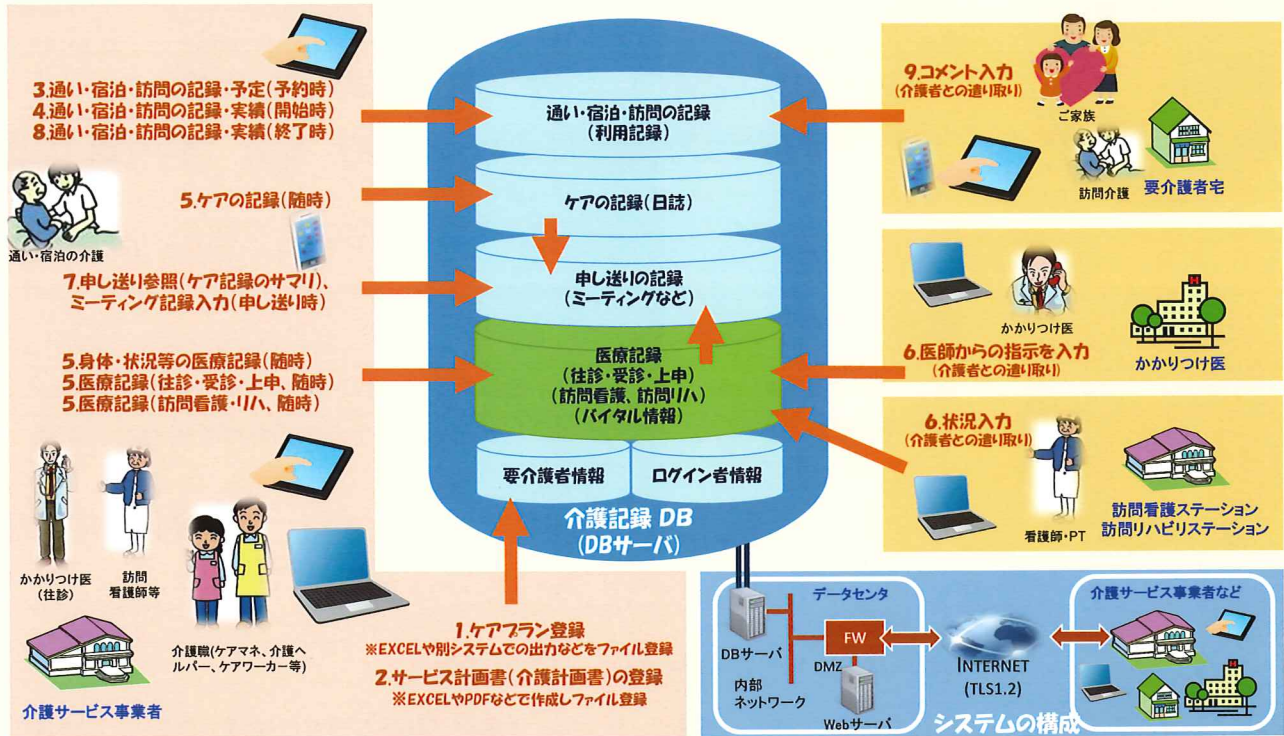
3.通い・宿泊・訪問の記録・予定(予約時)
4.通い・宿泊・訪問の記録・実績(開始時)
8.通い・宿泊・訪問の記録・実績(終了時)

5.ケアの記録(随時)

通い・宿泊の介護

7.申し送り参照(ケア記録のサマリ)、ミーティング記録入力(申し送り時)

5.身体・状況等の医療記録(随時)
5.医療記録(往診・受診・上申、随時)
5.医療記録(訪問看護・リハ、随時)

かかりつけ医(往診)

訪問看護師等

介護職(ケアマネ、介護ヘルパー、ケアワーカー等)

介護サービス事業者

通い・宿泊・訪問の記録(利用記録)

ケアの記録(日誌)

申し送りの記録(ミーティングなど)

医療記録(往診・受診・上申)(訪問看護、訪問リハ)(バイタル情報)

要介護者情報

ログイン者情報

介護記録 DB (DBサーバ)

1.ケアプラン登録
※EXCELや別システムでの出力などをファイル登録

2.サービス計画書(介護計画書)の登録
※EXCELやPDFなどで作成しファイル登録

9.コメント入力(介護者との遣り取り)

ご家族

訪問介護

要介護者宅

かかりつけ医

6.医師からの指示を入力(介護者との遣り取り)

かかりつけ医

6.状況入力(介護者との遣り取り)

看護師・PT

訪問看護ステーション
訪問リハビリステーション

データセンタ

DBサーバ

FW

DMZ

内部ネットワーク

Webサーバ

INTERNET (TLS1.2)

介護サービス事業者など

システムの構成